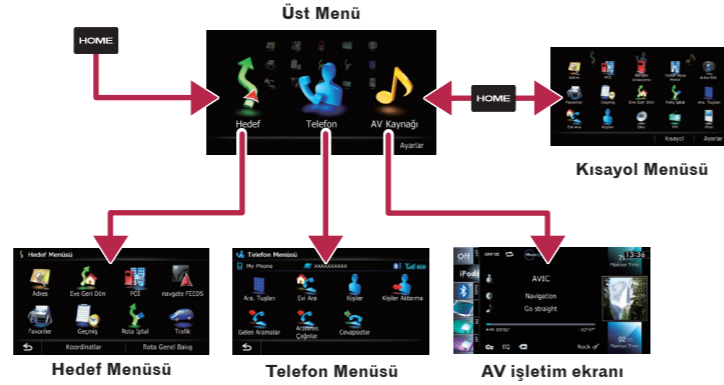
Üst Menü

HOME

Hedef

Telefon

AV Kaynağı

Ayarlar

HOME

Kısayol

Ayarlar

Kısayol Menüsü

Hedef Menüsü

Adres

Eve Geri Dön

POI

navgate FEEDS

Favoriler

Geçmiş

Rota İptal

Trafik

Koordinatlar

Rota Genel Bakış

Telefon Menüsü

My Phone

Ara. Tuşları

Evi Ara

Kişiler

Kişiler Aktarma

Gelen Aramalar

Aranan Çağrılar

Cevapsızlar

Off

iPod

AVIC

Navigation

Go straight

13:36

EQ

Rock

Hedef Menüsü

Telefon Menüsü

AV işletim ekranı